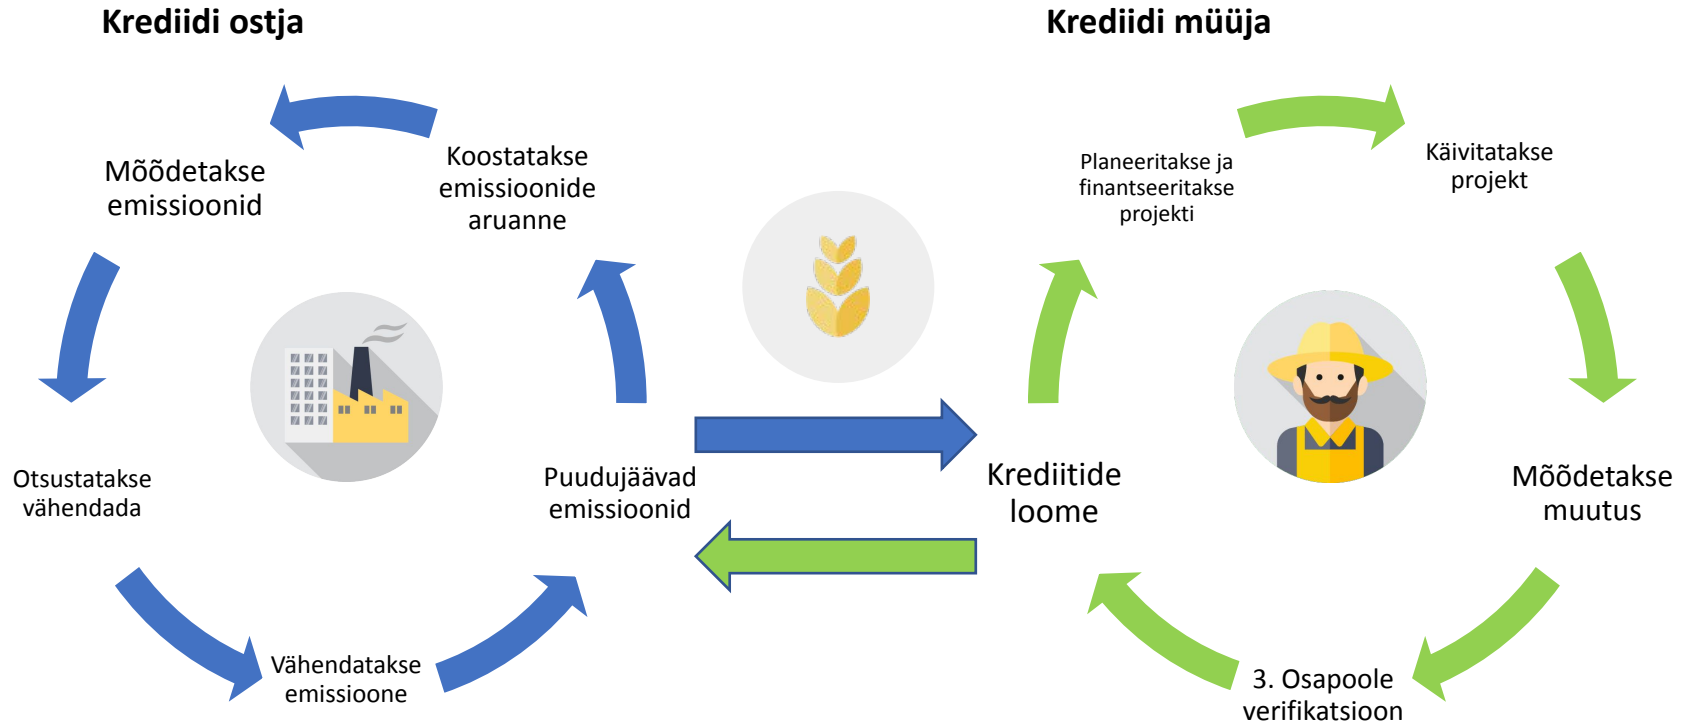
Krediidi ostja

Krediidi müüja

Mõõdetakse emissioonid

Koostatakse emissioonide aruanne

Otsustatakse vähendada

Vähendatakse emissioone

Puudujäävad emissioonid

Planeeritakse ja finantseeritakse projekti

Käivitatakse projekt

Krediitide loome

Mõõdetakse muutus

3. Osapoole verifikatsioon